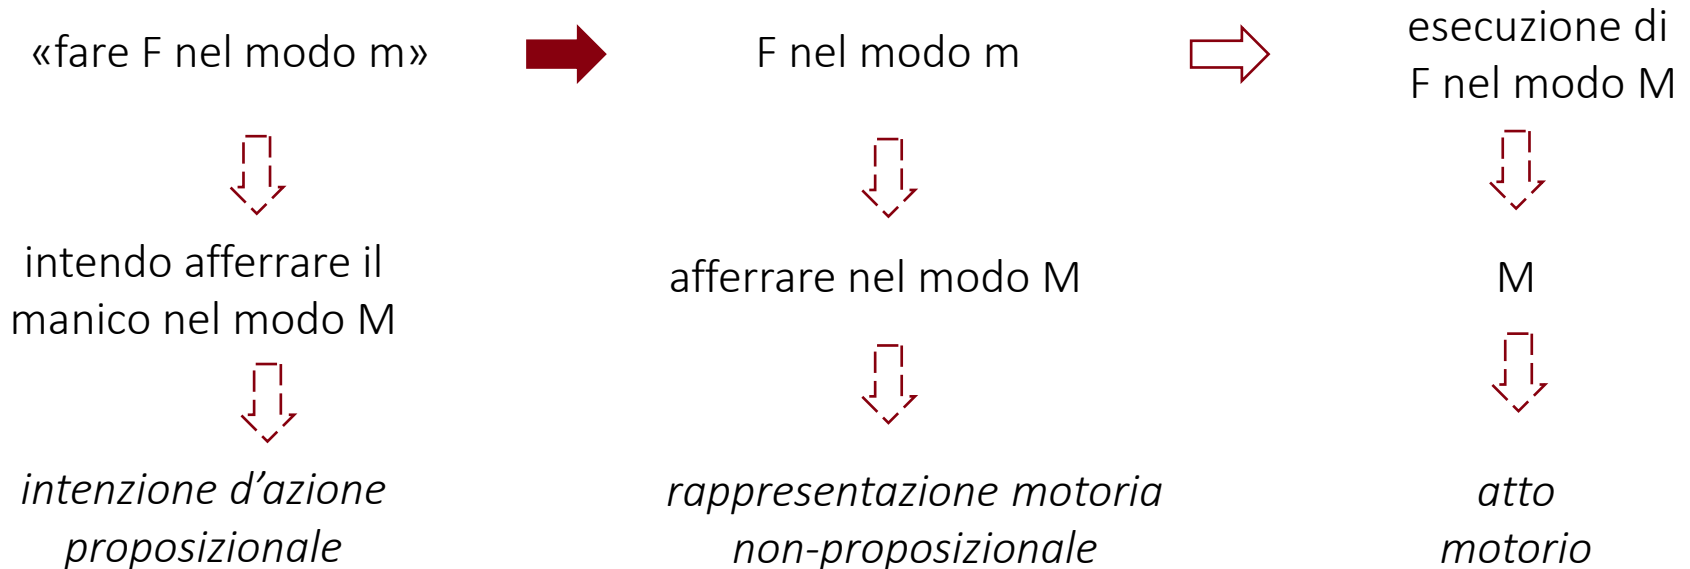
«fare F nel modo m»

intendo afferrare il manico nel modo M

*intenzione d'azione proposizionale*

F nel modo m

afferrare nel modo M

*rappresentazione motoria non-proposizionale*

esecuzione di F nel modo M

M

*atto motorio*